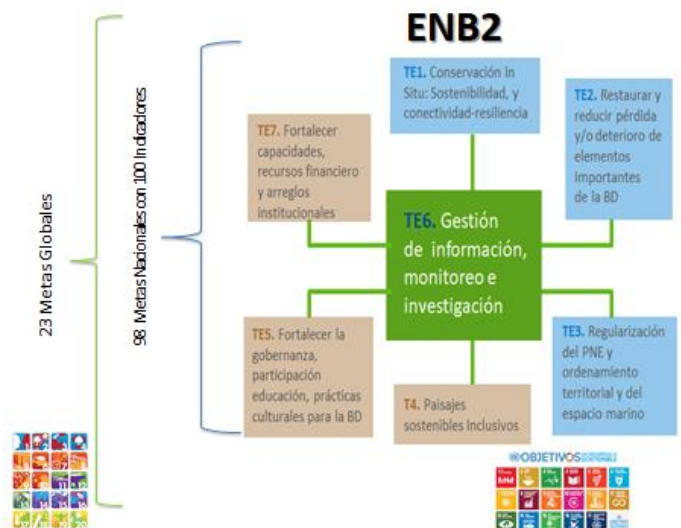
ENB2

23 Metas Globales

98 Metas Nacionales con 100 Indicadores

TE1. Conservación In Situ: Sostenibilidad, y conectividad-resiliencia

TE2. Restaurar y reducir pérdida y/o deterioro de elementos importantes de la BD

TE7. Fortalecer capacidades, recursos financiero y arreglos institucionales

TE6. Gestión de información, monitoreo e investigación

TE5. Fortalecer la gobernanza, participación educación, prácticas culturales para la BD

T4. Paisajes sostenibles Inclusivos

TE3. Regularización del PNE y ordenamiento territorial y del espacio marino

OBJETIVOS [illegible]